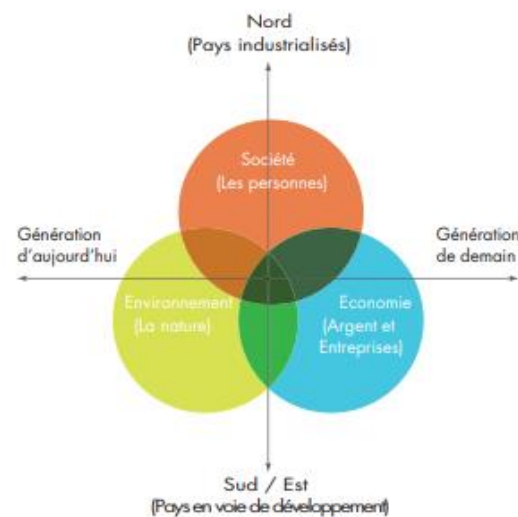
Nord
(Pays industrialisés)

Société
(Les personnes)

Génération
d'aujourd'hui

Génération
de demain

Environnement
(La nature)

Economie
(Argent et
Entreprises)

Sud / Est
(Pays en voie de développement)